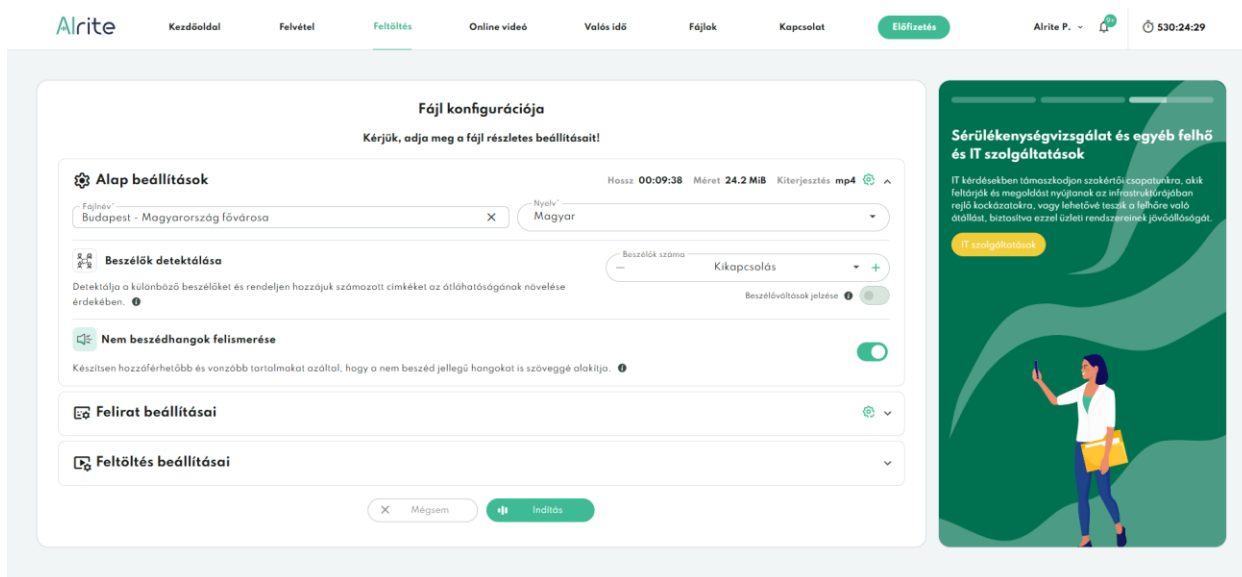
Alrite Kezdőoldal Felvétel Feltöltés Online videó Valós idő Fájlok Kapcsolat Előfizetés Alrite P. 9+ 530:24:29

Fájl konfigurációja

Kérjük, adja meg a fájl részletes beállításait!

Alap beállítások

Hossz 00:09:38 Méret 24.2 MiB Kiterjesztés mp4

Fájlnév*
Budapest - Magyarország fővárosa

Nyelv*
Magyar

Beszélők detektálása

Beszélők száma
Kikapcsolás

Detektálja a különböző beszélőket és rendeljen hozzájuk számozott címkéket az átláthatóságának növelése érdekében.

Beszélőváltások jelzése

Nem beszédhangok felismerése

Készítsen hozzáférhetőbb és vonzóbb tartalmakat azáltal, hogy a nem beszéd jellegű hangokat is szöveggé alakítja.

Felirat beállításai

Feltöltés beállításai

Mégsem Indítás

Sérülékenységvizsgálat és egyéb felhő és IT szolgáltatások

IT kérdésekben támaszkodjon szakértői csapatunkra, akik feltárják és megoldást nyújtanak az infrastruktúrájában rejlő kockázatokra, vagy lehetővé teszik a felhőre való átállást, biztosítva ezzel üzleti rendszereinek jövőállóságát.

IT szolgáltatások